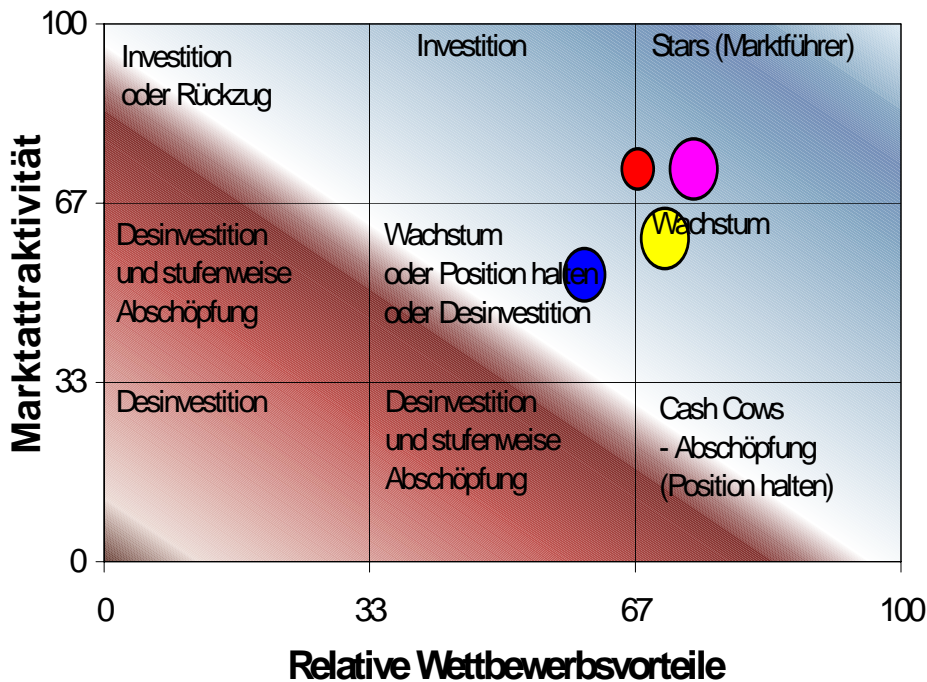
100
67
33
0
Marktattraktivität

Investition oder Rückzug

Investition

Stars (Marktführer)

Desinvestition und stufenweise Abschöpfung

Wachstum oder Position halten oder Desinvestition

Wachstum

Desinvestition

Desinvestition und stufenweise Abschöpfung

Cash Cows - Abschöpfung (Position halten)

0
33
67
100
Relative Wettbewerbsvorteile